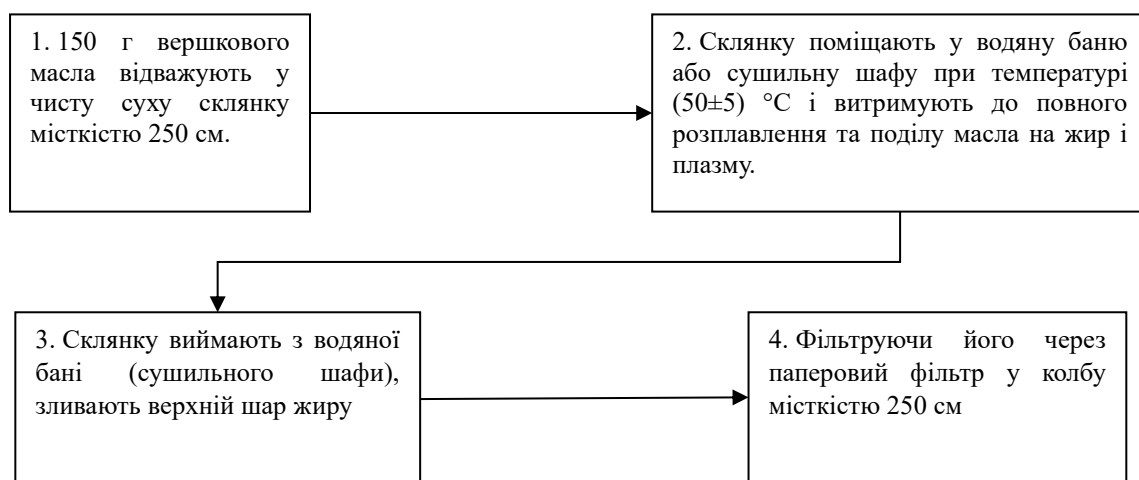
1. 150 г вершкового масла відважують у чисту суху склянку місткістю 250 см.

2. Склянку поміщають у водяну баню або сушильну шафу при температурі (50±5) °С і витримують до повного розплавлення та поділу масла на жир і плазму.

3. Склянку виймають з водяної бані (сушильного шафи), зливають верхній шар жиру

4. Фільтруючи його через паперовий фільтр у колбу місткістю 250 см